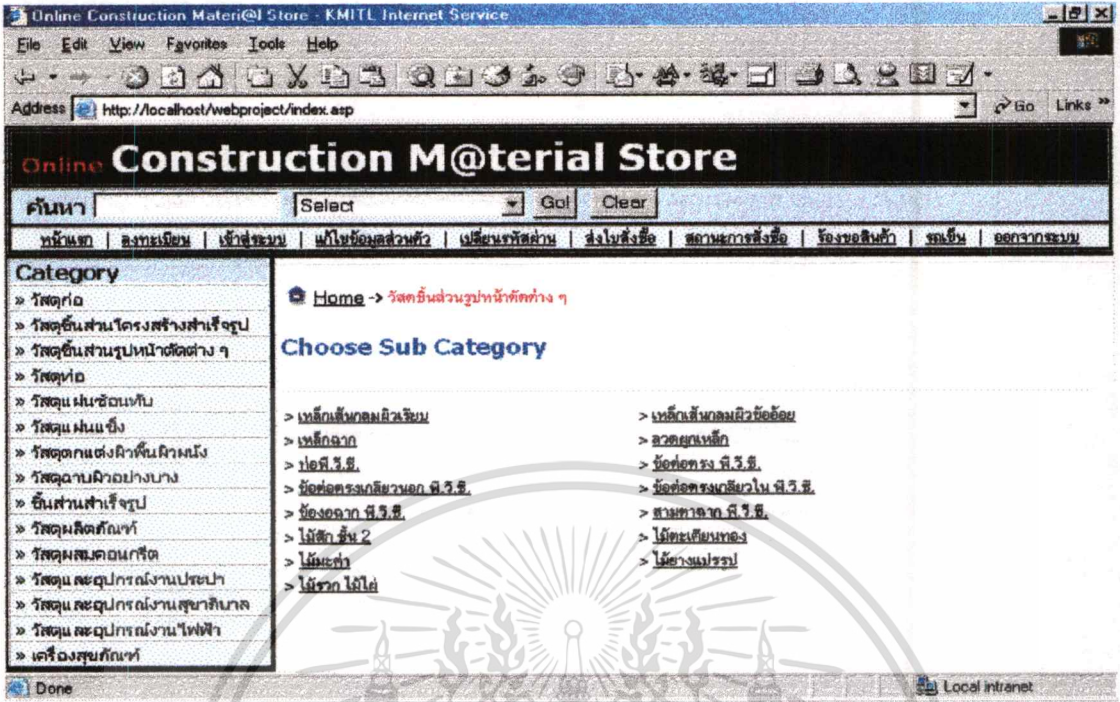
Online Construction Materi@l Store - KMITL Internet Service

File Edit View Favorites Tools Help

Address http://localhost/webproject/index.asp

Go Links »

Online Construction M@terial Store

ค้นหา Select Go! Clear

หน้าแรก | ลงทะเบียน | เข้าสู่ระบบ | แก้ไขข้อมูลส่วนตัว | เปลี่ยนรหัสผ่าน | ส่งใบสั่งซื้อ | สถานะการสั่งซื้อ | ร้องขอสินค้า | รถเข็น | ออกจากระบบ

Category
» วัสดุท่อ
» วัสดุชิ้นส่วนโครงสร้างสำเร็จรูป
» วัสดุชิ้นส่วนรูปหน้าตัดต่าง ๆ
» วัสดุท่อ
» วัสดุแผ่นซ้อนทับ
» วัสดุแผ่นแข็ง
» วัสดุตกแต่งผิวพื้นผิวผนัง
» วัสดุฉาบผิวอย่างบาง
» ชิ้นส่วนสำเร็จรูป
» วัสดุผลิตภัณฑ์
» วัสดุผสมคอนกรีต
» วัสดุและอุปกรณ์งานประปา
» วัสดุและอุปกรณ์งานสุขาภิบาล
» วัสดุและอุปกรณ์งานไฟฟ้า
» เครื่องสุขภัณฑ์

Home -> วัสดุชิ้นส่วนรูปหน้าตัดต่าง ๆ

Choose Sub Category

> เหล็กเส้นกลมผิวเรียบ
> เหล็กฉาก
> ท่อพี.วี.ซี.
> ข้อต่อตรงเกลียวนอก พี.วี.ซี.
> ข้องอฉาก พี.วี.ซี.
> ไม้สัก ชั้น 2
> ไม้มะค่า
> ไม้รวก ไม้ไผ่

> เหล็กเส้นกลมผิวข้ออ้อย
> ลวดผูกเหล็ก
> ข้อต่อตรง พี.วี.ซี.
> ข้อต่อตรงเกลียวใน พี.วี.ซี.
> สามทางฉาก พี.วี.ซี.
> ไม้ตะเคียนทอง
> ไม้ยางแปรรูป

Done

Local intranet